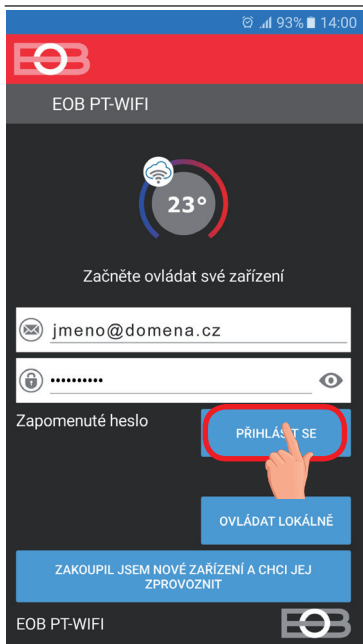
93% 14:00

EOB

EOB PT-WIFI

23°

Začněte ovládat své zařízení

jmeno@domena.cz

••••••••••

Zapomenuté heslo

PŘIHLÁS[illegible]T SE

OVLÁDAT LOKÁLNĚ

ZAKOUPIL JSEM NOVÉ ZAŘÍZENÍ A CHCI JEJ ZPROVOZNIT

EOB PT-WIFI

EOB